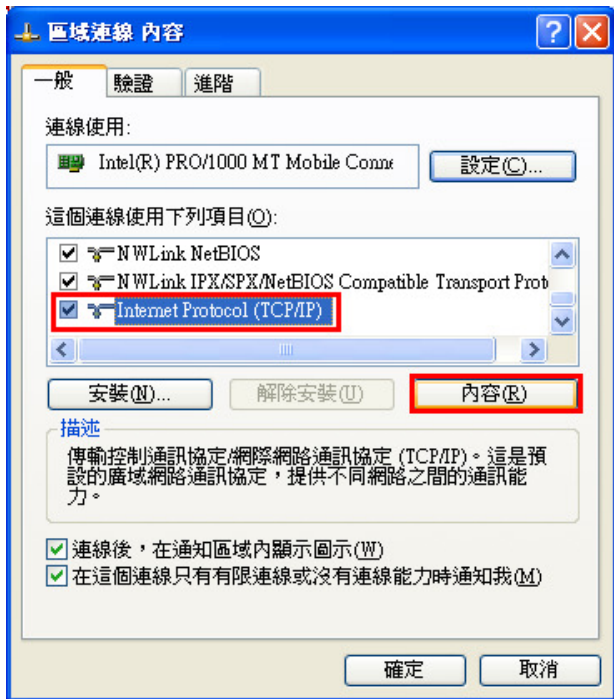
區域連線 內容

一般
驗證
進階

連線使用:

Intel(R) PRO/1000 MT Mobile Conne

設定(C)...

這個連線使用下列項目(O):

NWLink NetBIOS
NWLink IPX/SPX/NetBIOS Compatible Transport Proto
Internet Protocol (TCP/IP)

安裝(N)...
解除安裝(U)
內容(R)

描述
傳輸控制通訊協定/網際網路通訊協定 (TCP/IP)。這是預設的廣域網路通訊協定，提供不同網路之間的通訊能力。

連線後，在通知區域內顯示圖示(W)
在這個連線只有有限連線或沒有連線能力時通知我(M)

確定
取消